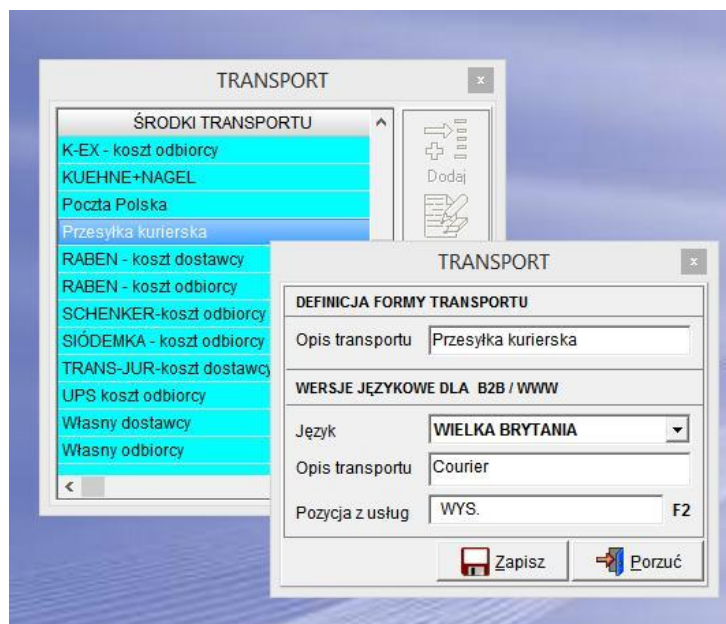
TRANSPORT

ŚRODKI TRANSPORTU

K-EX - koszt odbiorcy
KUEHNE+NAGEL
Poczta Polska
Przesyłka kurierska
RABEN - koszt dostawcy
RABEN - koszt odbiorcy
SCHENKER-koszt odbiorcy
SIÓDEMKA - koszt odbiorcy
TRANS-JUR-koszt dostawcy
UPS koszt odbiorcy
Własny dostawcy
Własny odbiorcy

Dodaj

TRANSPORT

DEFINICJA FORMY TRANSPORTU

Opis transportu Przesyłka kurierska

WERSJE JĘZYKOWE DLA B2B / WWW

Język WIELKA BRYTANIA

Opis transportu Courier

Pozycja z usług WYS. F2

Zapisz

Porzuć